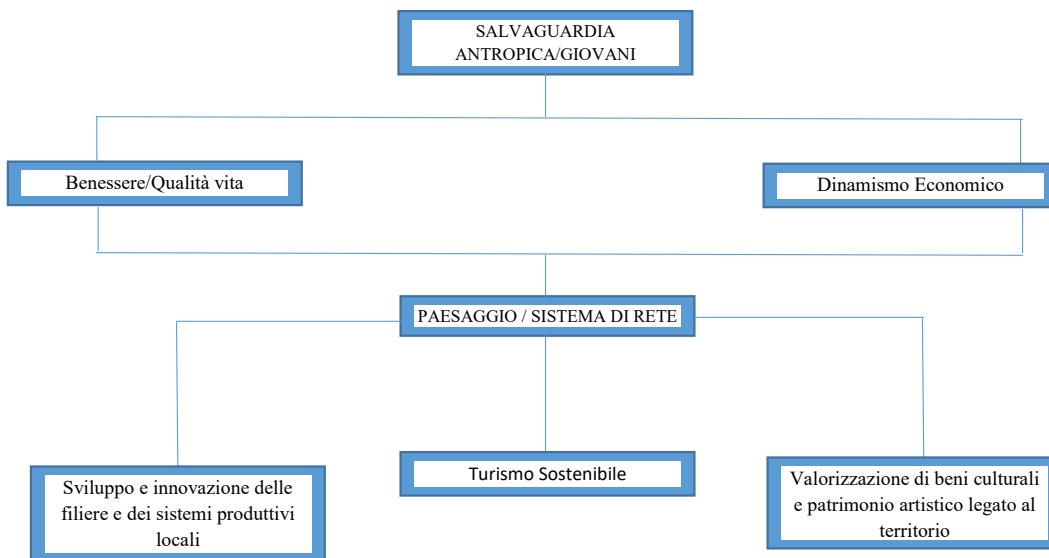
SALVAGUARDIA ANTROPICA/GIOVANI

Benessere/Qualità vita

Dinamismo Economico

PAESAGGIO / SISTEMA DI RETE

Sviluppo e innovazione delle filiere e dei sistemi produttivi locali

Turismo Sostenibile

Valorizzazione di beni culturali e patrimonio artistico legato al territorio